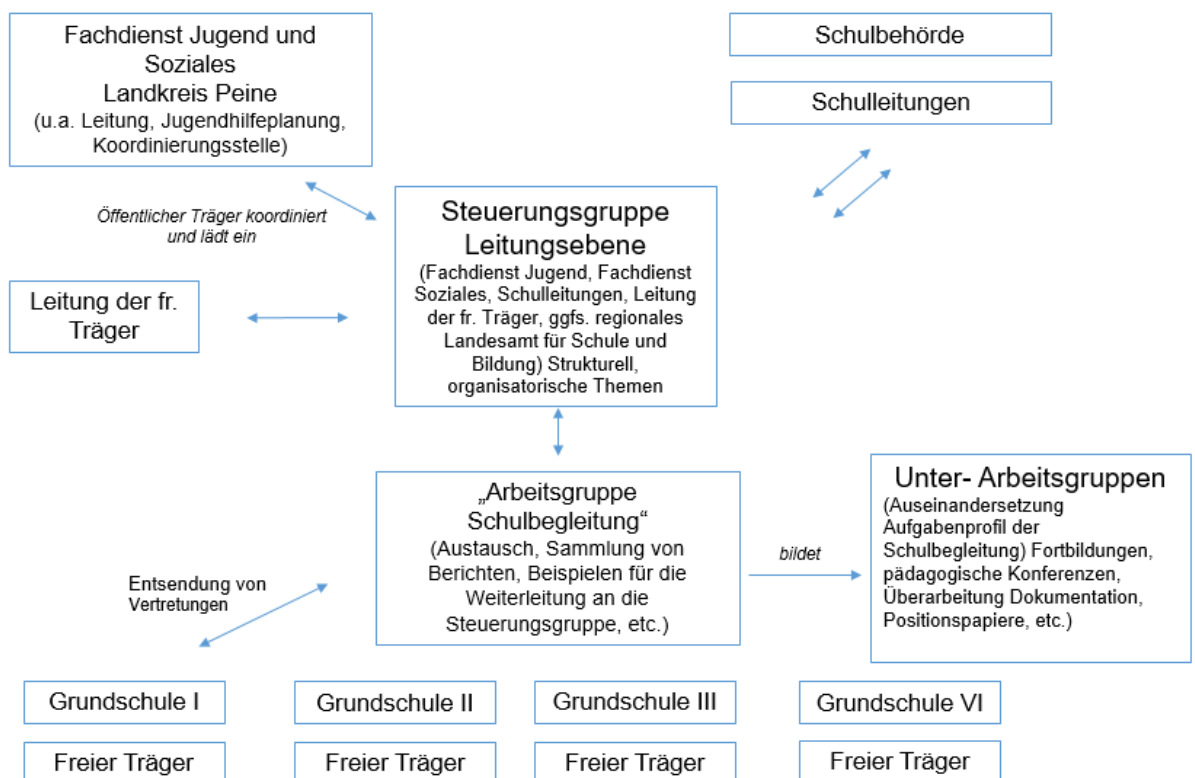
Fachdienst Jugend und Soziales
Landkreis Peine
(u.a. Leitung, Jugendhilfeplanung, Koordinierungsstelle)

Schulbehörde

Schulleitungen

Öffentlicher Träger koordiniert und lädt ein

Steuerungsgruppe Leitungsebene
(Fachdienst Jugend, Fachdienst Soziales, Schulleitungen, Leitung der fr. Träger, ggfs. regionales Landesamt für Schule und Bildung) Strukturell, organisatorische Themen

Leitung der fr. Träger

„Arbeitsgruppe Schulbegleitung“
(Austausch, Sammlung von Berichten, Beispielen für die Weiterleitung an die Steuerungsgruppe, etc.)

bildet

Unter- Arbeitsgruppen
(Auseinandersetzung Aufgabenprofil der Schulbegleitung) Fortbildungen, pädagogische Konferenzen, Überarbeitung Dokumentation, Positionspapiere, etc.)

Entsendung von Vertretungen

Grundschule I

Grundschule II

Grundschule III

Grundschule VI

Freier Träger

Freier Träger

Freier Träger

Freier Träger